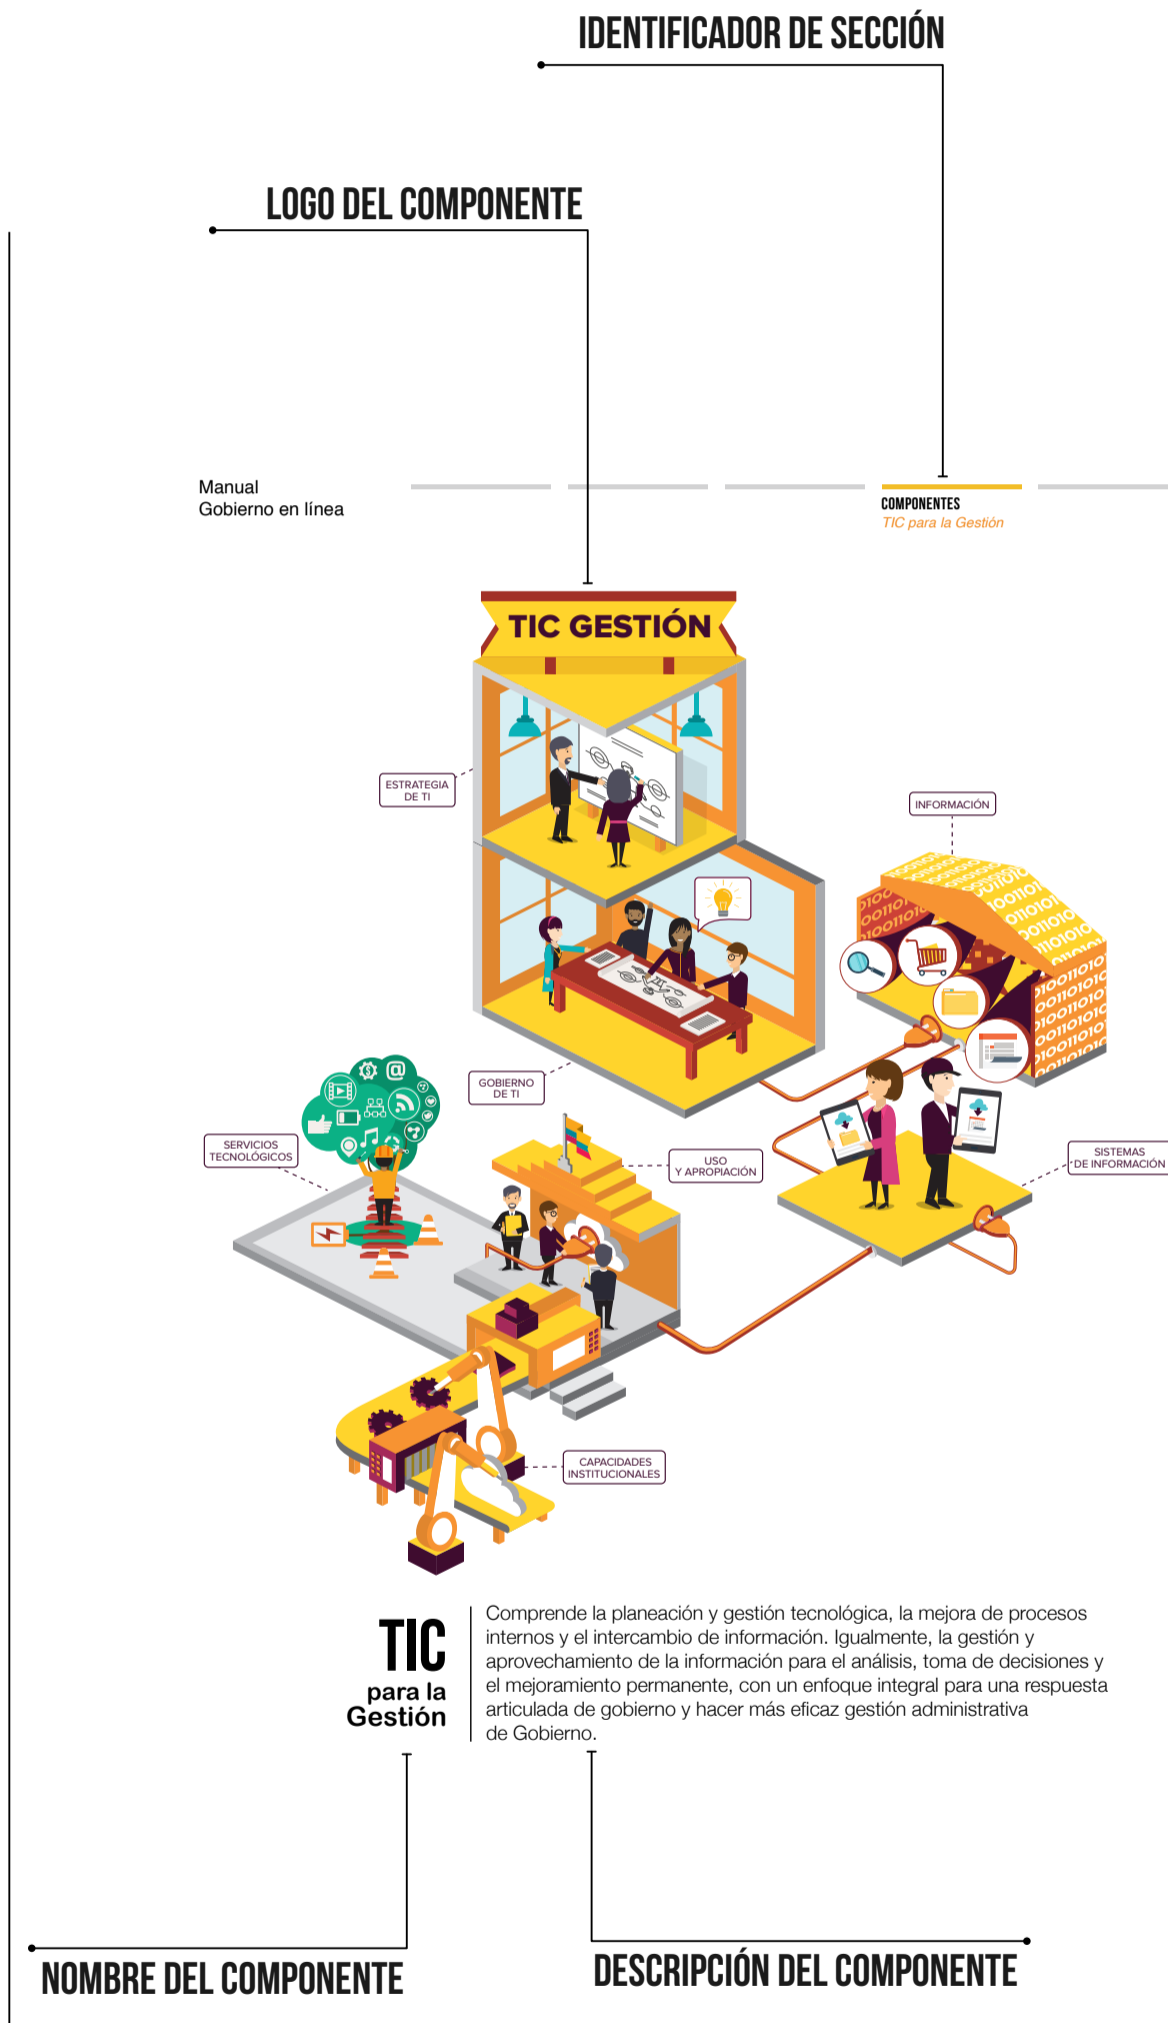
IDENTIFICADOR DE SECCIÓN

LOGO DEL COMPONENTE

Manual
Gobierno en línea

COMPONENTES
TIC para la Gestión

TIC GESTIÓN

ESTRATEGIA DE TI

INFORMACIÓN

GOBIERNO DE TI

SERVICIOS TECNOLÓGICOS

USO Y APROPIACIÓN

SISTEMAS DE INFORMACIÓN

CAPACIDADES INSTITUCIONALES

TIC
para la
Gestión

Comprende la planeación y gestión tecnológica, la mejora de procesos internos y el intercambio de información. Igualmente, la gestión y aprovechamiento de la información para el análisis, toma de decisiones y el mejoramiento permanente, con un enfoque integral para una respuesta articulada de gobierno y hacer más eficaz gestión administrativa de Gobierno.

NOMBRE DEL COMPONENTE

DESCRIPCIÓN DEL COMPONENTE